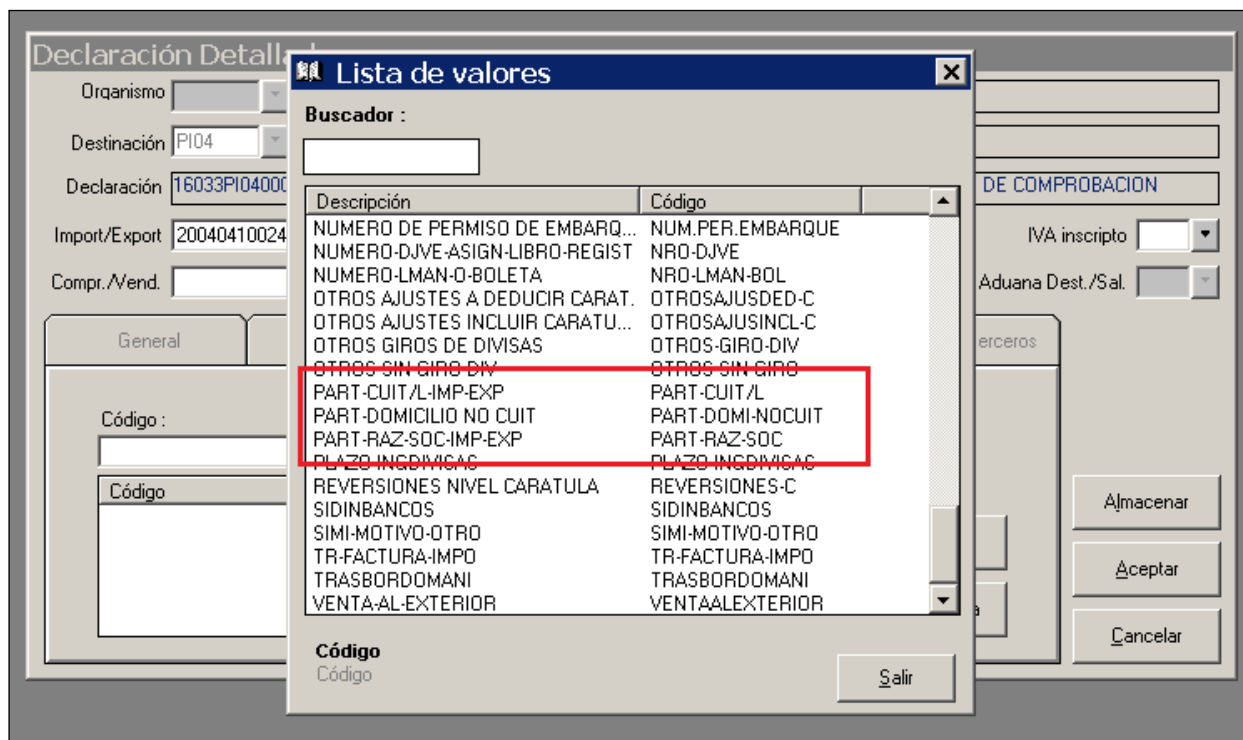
Declaración Detalla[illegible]

Organismo

Destinación PI04

Declaración 16033PI0400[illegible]

Import/Export 20040410024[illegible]

Compr./Vend.

General

Código :

Código

Lista de valores

Buscador :

| Descripción | Código |
|---|---|
| NUMERO DE PERMISO DE EMBARQ... | NUM.PER.EMBARQUE |
| NUMERO-DJVE-ASIGN-LIBRO-REGIST | NRO-DJVE |
| NUMERO-LMAN-O-BOLETA | NRO-LMAN-BOL |
| OTROS AJUSTES A DEDUCIR CARAT. | OTROSAJUSDED-C |
| OTROS AJUSTES INCLUIR CARATU... | OTROSAJUSINCL-C |
| OTROS GIROS DE DIVISAS | OTROS-GIRO-DIV |
| OTROS-SIN-GIRO-DIV | OTROS-SIN-GIRO |
| PART-CUIT/L-IMP-EXP | PART-CUIT/L |
| PART-DOMICILIO NO CUIT | PART-DOMI-NOCUIT |
| PART-RAZ-SOC-IMP-EXP | PART-RAZ-SOC |
| PLAZO-INGDIVISAS | PLAZO-INGDIVISAS |
| REVERSIONES NIVEL CARATULA | REVERSIONES-C |
| SIDINBANCOS | SIDINBANCOS |
| SIMI-MOTIVO-OTRO | SIMI-MOTIVO-OTRO |
| TR-FACTURA-IMPO | TR-FACTURA-IMPO |
| TRASBORDOMANI | TRASBORDOMANI |
| VENTA-AL-EXTERIOR | VENTAALEXTERIOR |

Código
Código

Salir

DE COMPROBACION

IVA inscripto

Aduana Dest./Sal.

erceros

Almacenar

Aceptar

Cancelar